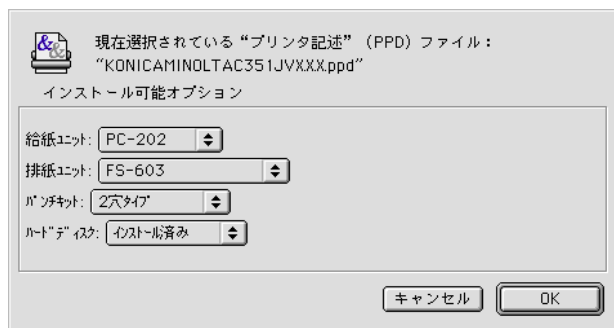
現在選択されている“プリンタ記述”（PPD）ファイル：
“KONICAMINOLTAC351JVXXX.ppd”

インストール可能オプション

給紙ユニット: PC-202
排紙ユニット: FS-603
パンチキット: 2穴タイプ
ハードディスク: インストール済み

キャンセル
OK